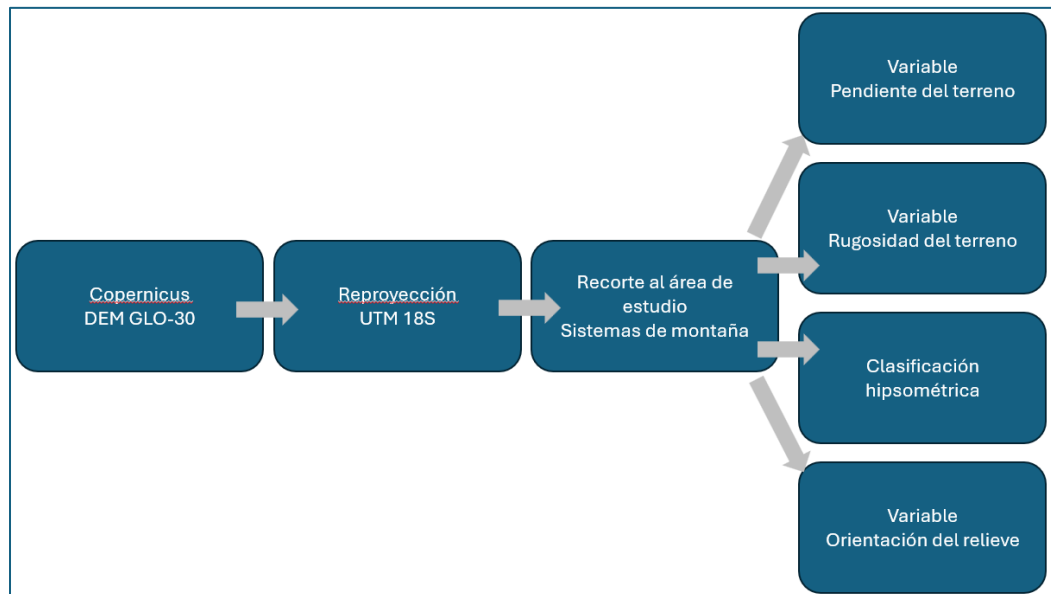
Copernicus
DEM GLO-30

Reproyección
UTM 18S

Recorte al área de estudio
Sistemas de montaña

Variable
Pendiente del terreno

Variable
Rugosidad del terreno

Clasificación
hipsométrica

Variable
Orientación del relieve